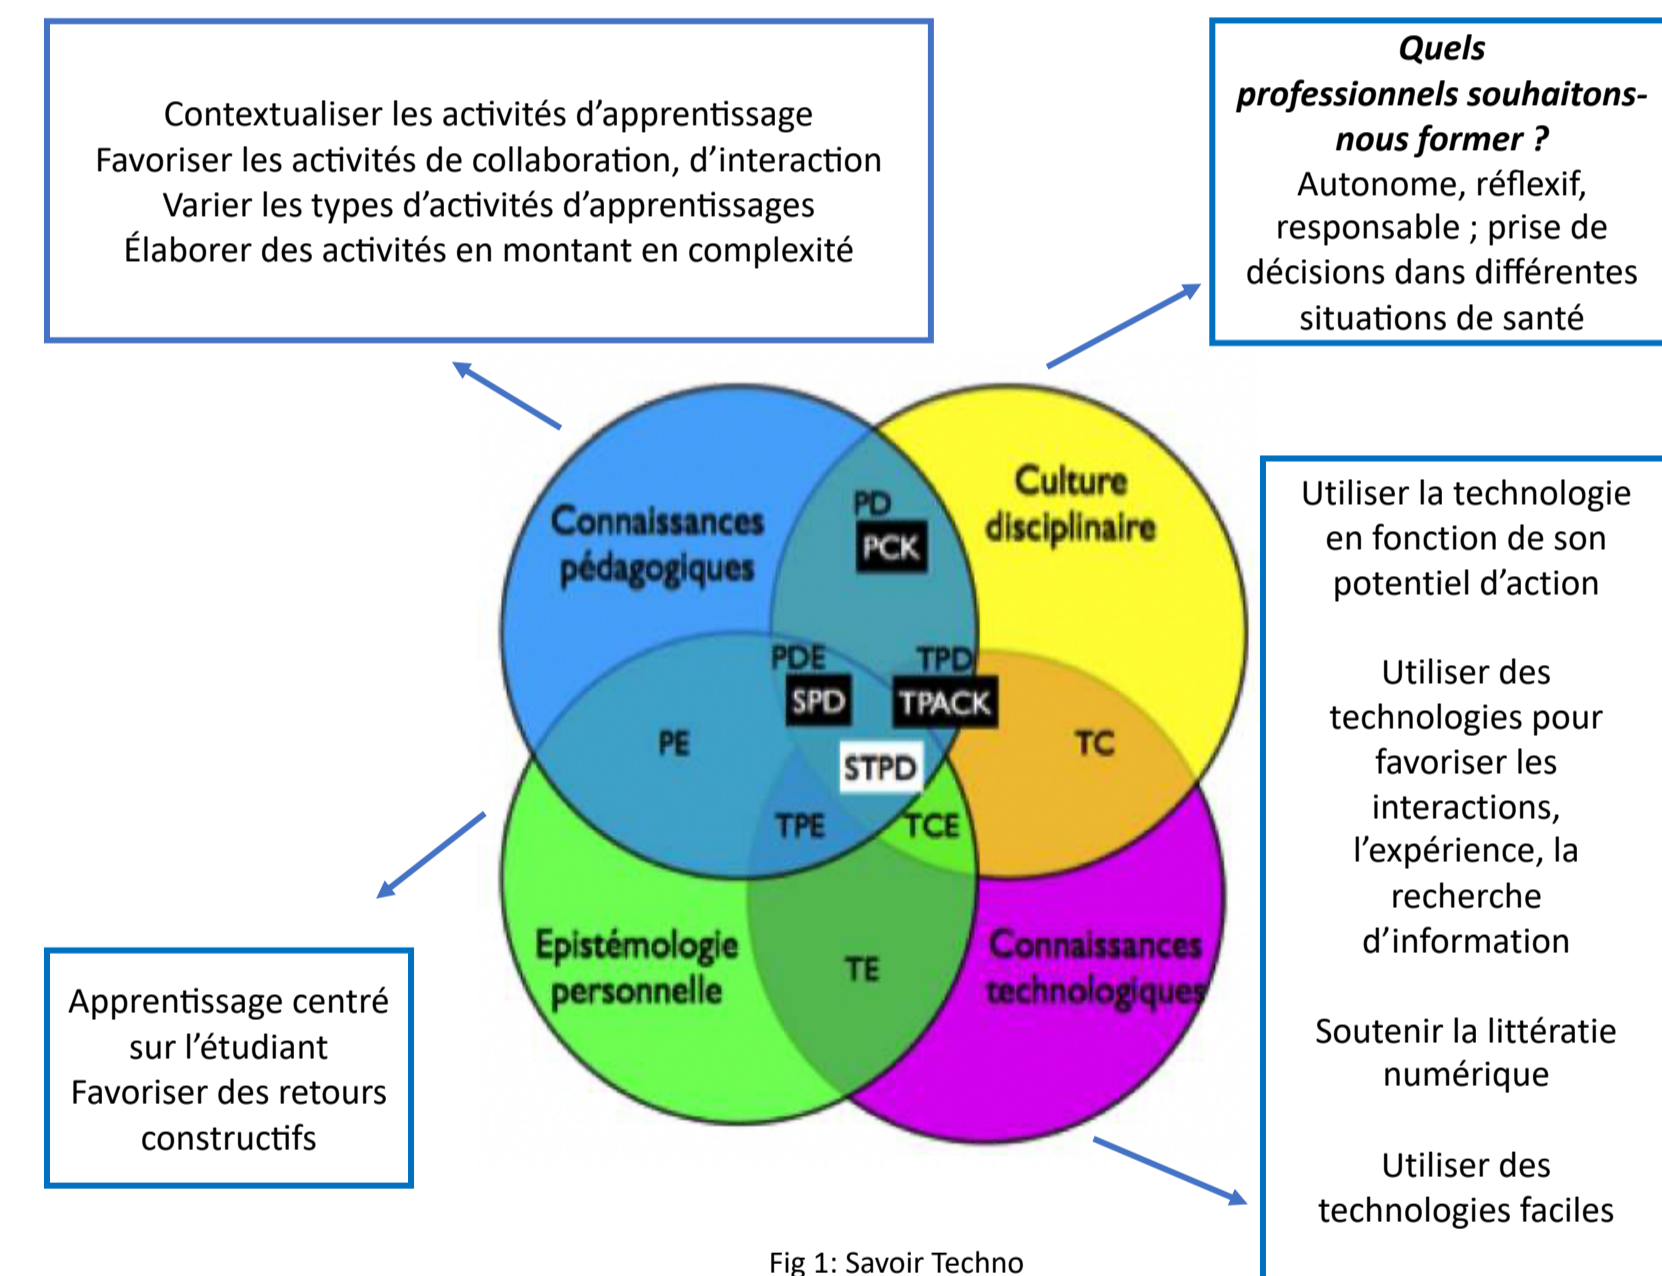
Contextualiser les activités d’apprentissage
Favoriser les activités de collaboration, d’interaction
Varier les types d’activités d’apprentissages
Élaborer des activités en montant en complexité

***Quels professionnels souhaitons-nous former ?***
Autonome, réflexif, responsable ; prise de décisions dans différentes situations de santé

Connaissances pédagogiques

PD

PCK

Culture disciplinaire

PDE

TPD

SPD

TPACK

PE

STPD

TC

TPE

TCE

Epistémologie personnelle

TE

Connaissances technologiques

Utiliser la technologie en fonction de son potentiel d’action

Utiliser des technologies pour favoriser les interactions, l’expérience, la recherche d’information

Soutenir la littératie numérique

Utiliser des technologies faciles

Apprentissage centré sur l’étudiant
Favoriser des retours constructifs

Fig 1: Savoir Techno